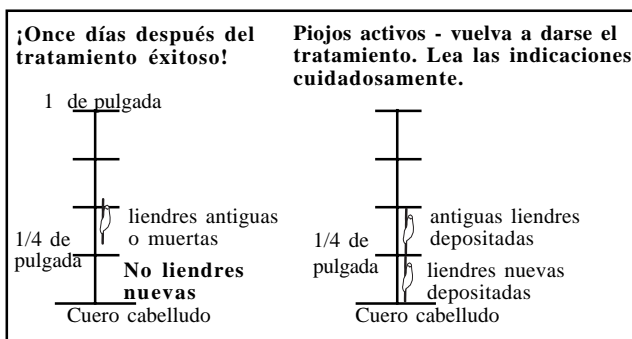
¡Once días después del tratamiento éxitoso!

1 de pulgada

liendres antiguas o muertas

1/4 de pulgada

No liendres nuevas

Cuero cabelludo

Piojos activos - vuelva a darse el tratamiento. Lea las indicaciones cuidadosamente.

antiguas liendres depositadas

1/4 de pulgada

liendres nuevas depositadas

Cuero cabelludo